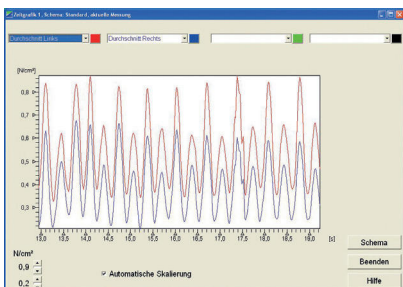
Zeitgrafik 1 , Schema: Standard, aktuelle Messung

Durchschnitt Links

Durchschnitt Rechts

[N/cm²]

0,8

0,7

0,6

0,5

0,4

0,3

13,0 13,5 14,0 14,5 15,0 15,5 16,0 16,5 17,0 17,5 18,0 18,5 19,0 [s]

N/cm²

0,9

0,2

Automatische Skalierung

Schema

Beenden

Hilfe